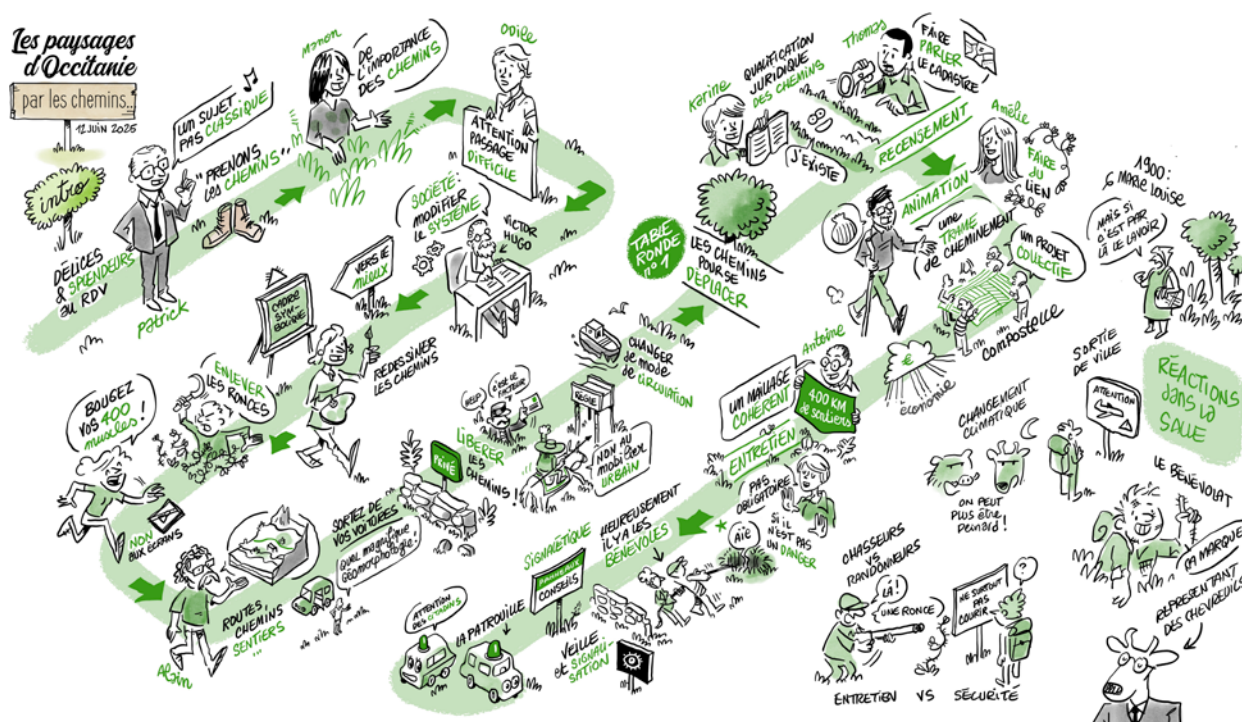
Les paysages d'Occitanie

par les chemins...

12 JUIN 2025

intro

UN SUJET PAS CLASSIQUE

"PRENONS LES CHEMINS..."

DÉLICES & SPLENDEURS AU RDV

Patrick

Manon

DE L'IMPORTANCE DES CHEMINS

Odile

ATTENTION PASSAGE DIFFICILE

SOCIÉTÉ : MODIFIER LE SYSTÈME

VICTOR HUGO

VERS LE MIEUX

CADRE SYMBOLIQUE

REDESSINER LES CHEMINS

ENLEVER LES RONCES

BOUGEZ VOS 400 MUSCLES !

NON AUX ÉCRANS

SORTEZ DE VOS VOITURES

QUEL MAGNIFIQUE GÉOMORPHOLOGIE !

ROUTES, CHEMINS SENTIERS ...

Alain

TABLE RONDE n°1

LES CHEMINS POUR SE DÉPLACER

CHANGER DE MODE DE CIRCULATION

HELLO

C'EST LE FACTEUR

RÉGIE

PRIVÉ

LIBÉRER LES CHEMINS !

NON AU MOBILIER URBAIN

Karine

QUALIFICATION JURIDIQUE DES CHEMINS

J'EXISTE

Thomas

FAIRE PARLER LE CADASTRE

RECENSEMENT

Amélie

FAIRE DU LIEN

ANIMATION

UNE TRAME DE CHEMINEMENT

UN PROJET COLLECTIF

COMPOSTELLE

€

ÉCONOMIE

Antoine

UN MAILLAGE COHÉRENT

400 KM de sentiers

ENTRETIEN

PAS OBLIGATOIRE

SI IL N'EST PAS UN DANGER

AÏE

HEUREUSEMENT IL Y A LES BÉNÉVOLES

SIGNALÉTIQUE

CONSEILS

ATTENTION DES CITADINS

LA PATROUILLE

VEILLE ET SIGNALISATION

CHASSEURS VS RANDONNEURS

LÀ !

UNE RONCE

NE SURTOUT PAS COURIR

?

ENTRETIEN VS SÉCURITÉ

CHANGEMENT CLIMATIQUE

ON PEUT PLUS être peinard !

1900 : Marie Louise

MAIS SI C'EST PAR LÀ LE LAVOIR

SORTIE DE VILLE

ATTENTION

RÉACTIONS dans la salle

LE BÉNÉVOLAT

ÇA MARQUE

REPRÉSENTANT DES CHEVREUILS